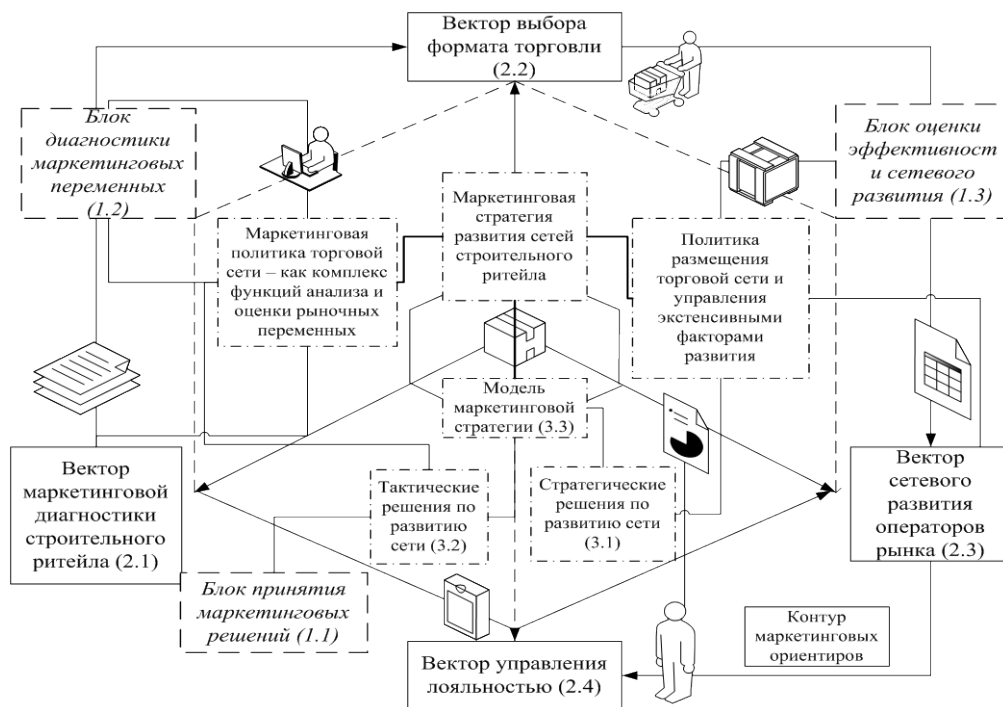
Вектор выбора формата торговли (2.2)

*Блок диагностики маркетинговых переменных (1.2)*

*Блок оценки эффективност и сетевого развития (1.3)*

Маркетинговая политика торговой сети – как комплекс функций анализа и оценки рыночных переменных

Маркетинговая стратегия развития сетей строительного ритейла

Политика размещения торговой сети и управления экстенсивными факторами развития

Модель маркетинговой стратегии (3.3)

Вектор маркетинговой диагностики строительного ритейла (2.1)

Тактические решения по развитию сети (3.2)

Стратегические решения по развитию сети (3.1)

Вектор сетевого развития операторов рынка (2.3)

*Блок принятия маркетинговых решений (1.1)*

Контур маркетинговых ориентиров

Вектор управления лояльностью (2.4)